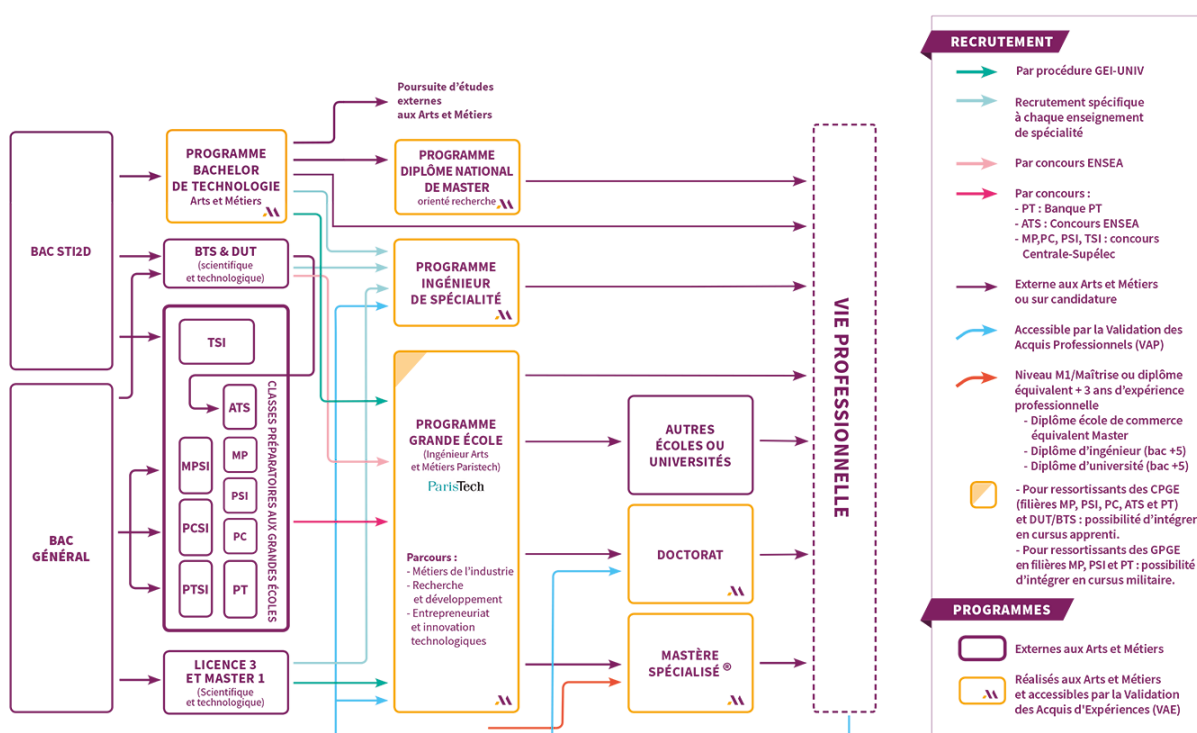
BAC STI2D

BAC GÉNÉRAL

PROGRAMME BACHELOR DE TECHNOLOGIE
Arts et Métiers

BTS & DUT
(scientifique et technologique)

TSI

ATS

MPSI

MP

PSI

PCSI

PC

PTSI

PT

CLASSES PRÉPARATOIRES AUX GRANDES ÉCOLES

LICENCE 3 ET MASTER 1
(Scientifique et technologique)

Poursuite d'études externes aux Arts et Métiers

PROGRAMME DIPLÔME NATIONAL DE MASTER
orienté recherche

PROGRAMME INGÉNIEUR DE SPÉCIALITÉ

PROGRAMME GRANDE ÉCOLE
(Ingénieur Arts et Métiers Paristech)
ParisTech

Parcours :
- Métiers de l'industrie
- Recherche et développement
- Entrepreneuriat et innovation technologiques

AUTRES ÉCOLES OU UNIVERSITÉS

DOCTORAT

MASTÈRE SPÉCIALISÉ ®

VIE PROFESSIONNELLE

RECRUTEMENT

Par procédure GEI-UNIV

Recrutement spécifique à chaque enseignement de spécialité

Par concours ENSEA

Par concours :
- PT : Banque PT
- ATS : Concours ENSEA
- MP,PC, PSI, TSI : concours Centrale-Supélec

Externe aux Arts et Métiers ou sur candidature

Accessible par la Validation des Acquis Professionnels (VAP)

Niveau M1/Maîtrise ou diplôme équivalent + 3 ans d'expérience professionnelle
- Diplôme école de commerce équivalent Master
- Diplôme d'ingénieur (bac +5)
- Diplôme d'université (bac +5)

- Pour ressortissants des CPGE (filières MP, PSI, PC, ATS et PT) et DUT/BTS : possibilité d'intégrer en cursus apprenti.
- Pour ressortissants des GPGE en filières MP, PSI et PT : possibilité d'intégrer en cursus militaire.

PROGRAMMES

Externes aux Arts et Métiers

Réalisés aux Arts et Métiers et accessibles par la Validation des Acquis d'Expériences (VAE)